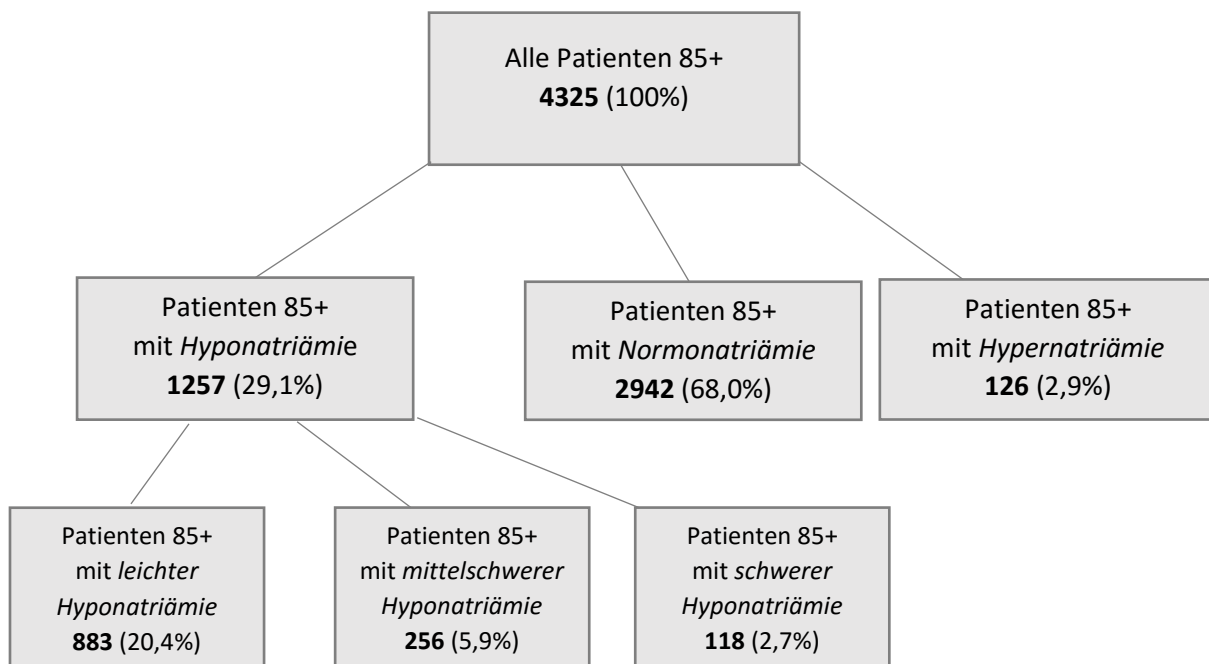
Alle Patienten 85+
4325 (100%)

Patienten 85+
mit Hyponatriämie
1257 (29,1%)

Patienten 85+
mit Normonatriämie
2942 (68,0%)

Patienten 85+
mit Hypernatriämie
126 (2,9%)

Patienten 85+
mit leichter Hyponatriämie
883 (20,4%)

Patienten 85+
mit mittelschwerer Hyponatriämie
256 (5,9%)

Patienten 85+
mit schwerer Hyponatriämie
118 (2,7%)